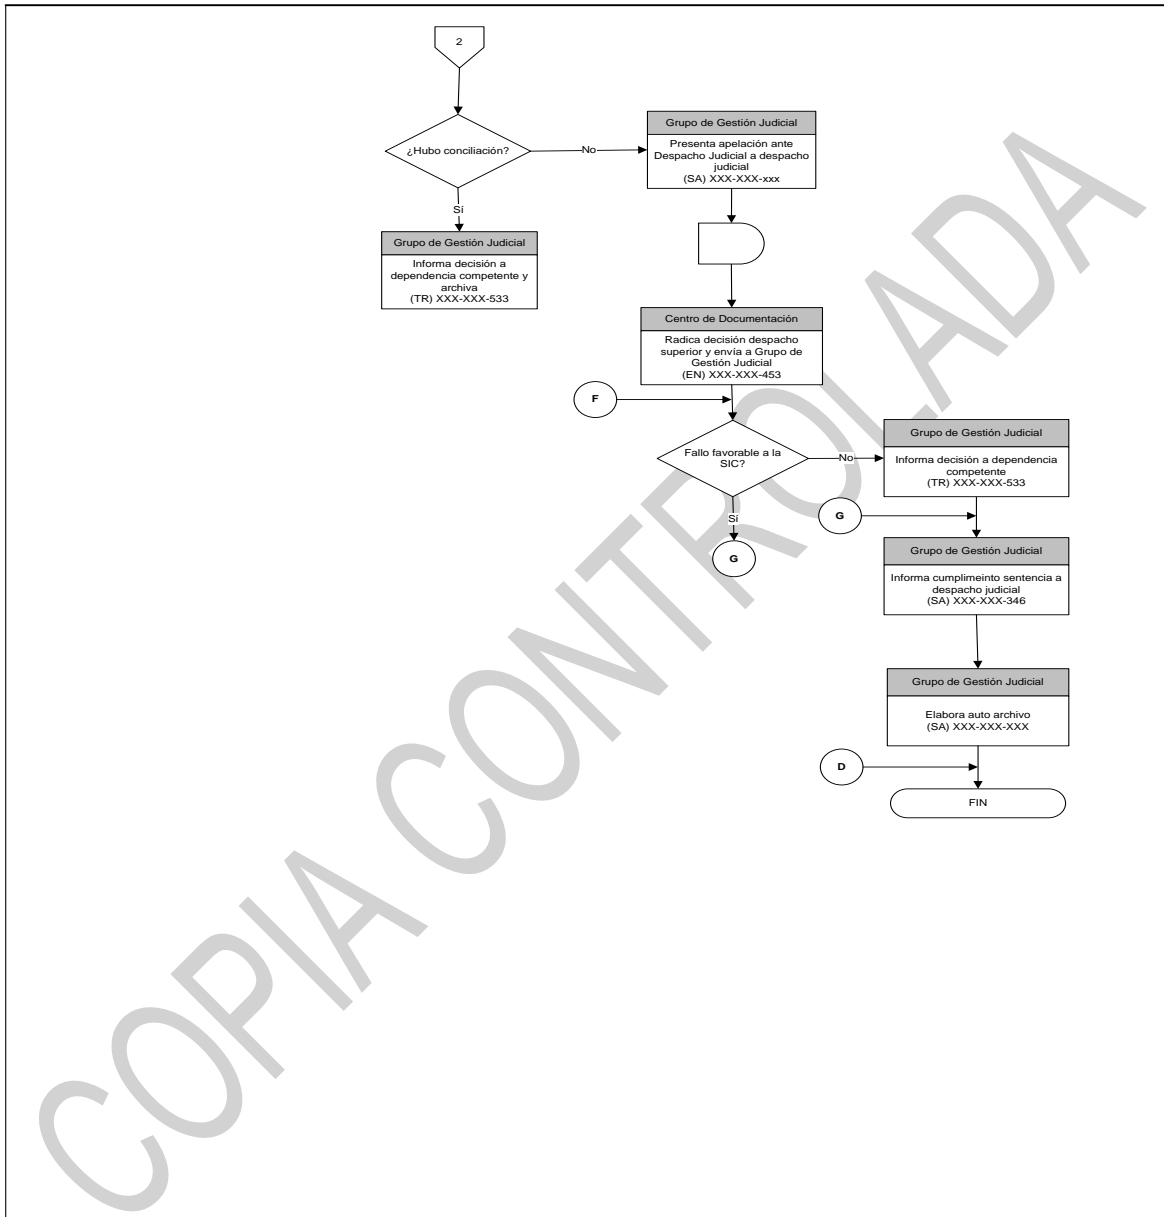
2

¿Hubo conciliación?

No

Grupo de Gestión Judicial
Presenta apelación ante Despacho Judicial a despacho judicial
(SA) XXX-XXX-xxx

Sí

Grupo de Gestión Judicial
Informa decisión a dependencia competente y archiva
(TR) XXX-XXX-533

Centro de Documentación
Radica decisión despacho superior y envía a Grupo de Gestión Judicial
(EN) XXX-XXX-453

F

Fallo favorable a la SIC?

No

Grupo de Gestión Judicial
Informa decisión a dependencia competente
(TR) XXX-XXX-533

Sí

G

G

Grupo de Gestión Judicial
Informa cumplimeinto sentencia a despacho judicial
(SA) XXX-XXX-346

Grupo de Gestión Judicial
Elabora auto archivo
(SA) XXX-XXX-XXX

D

FIN

COPIA CONTROLADA